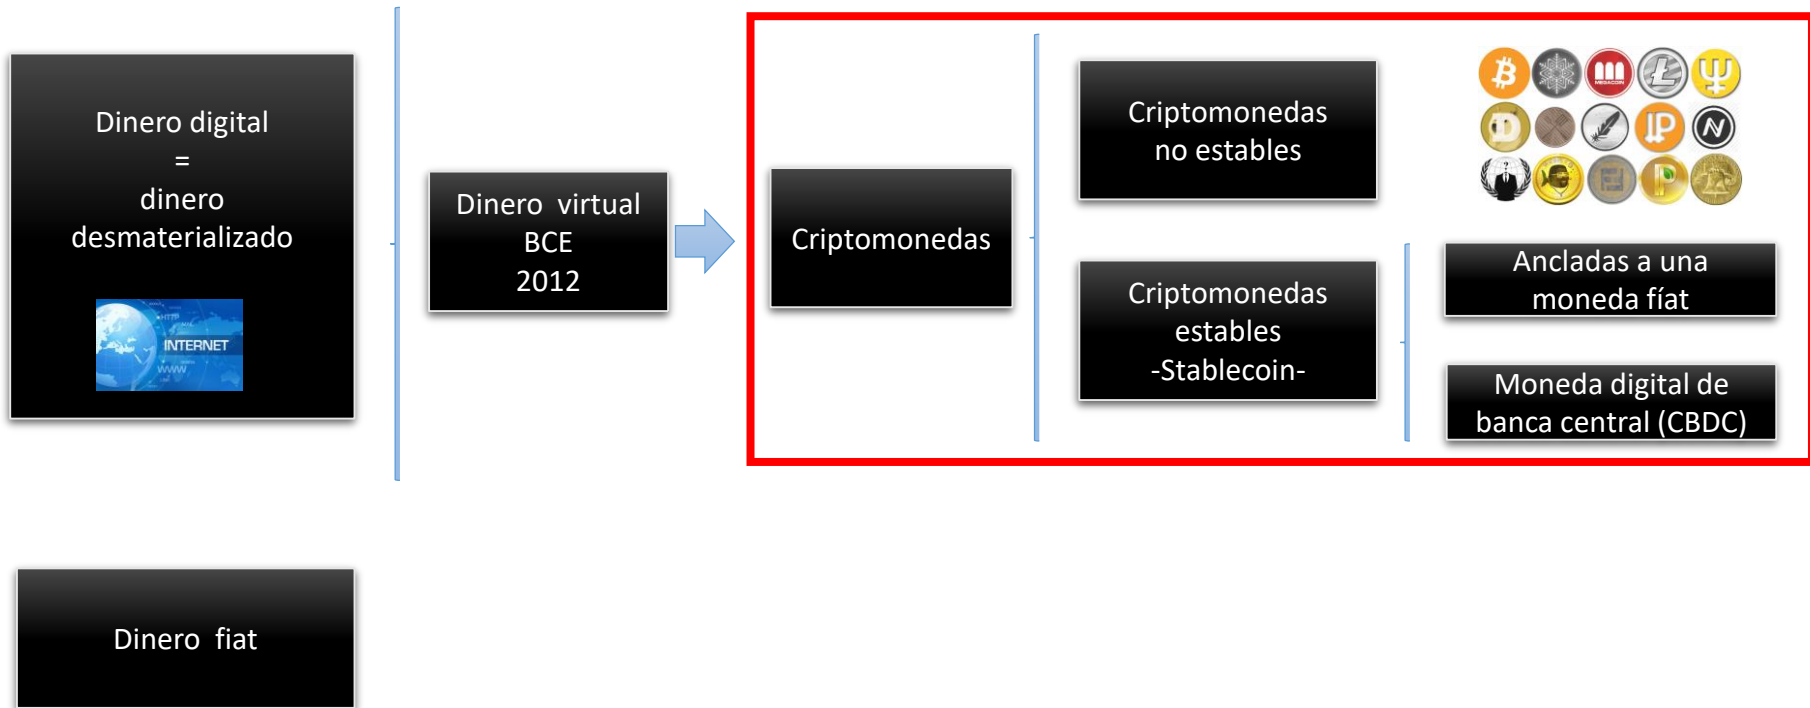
Dinero digital
=
dinero
desmaterializado

INTERNET

Dinero virtual
BCE
2012

Criptomonedas

Criptomonedas
no estables

Criptomonedas
estables
-Stablecoin-

Ancladas a una
moneda fíat

Moneda digital de
banca central (CBDC)

Dinero fiat